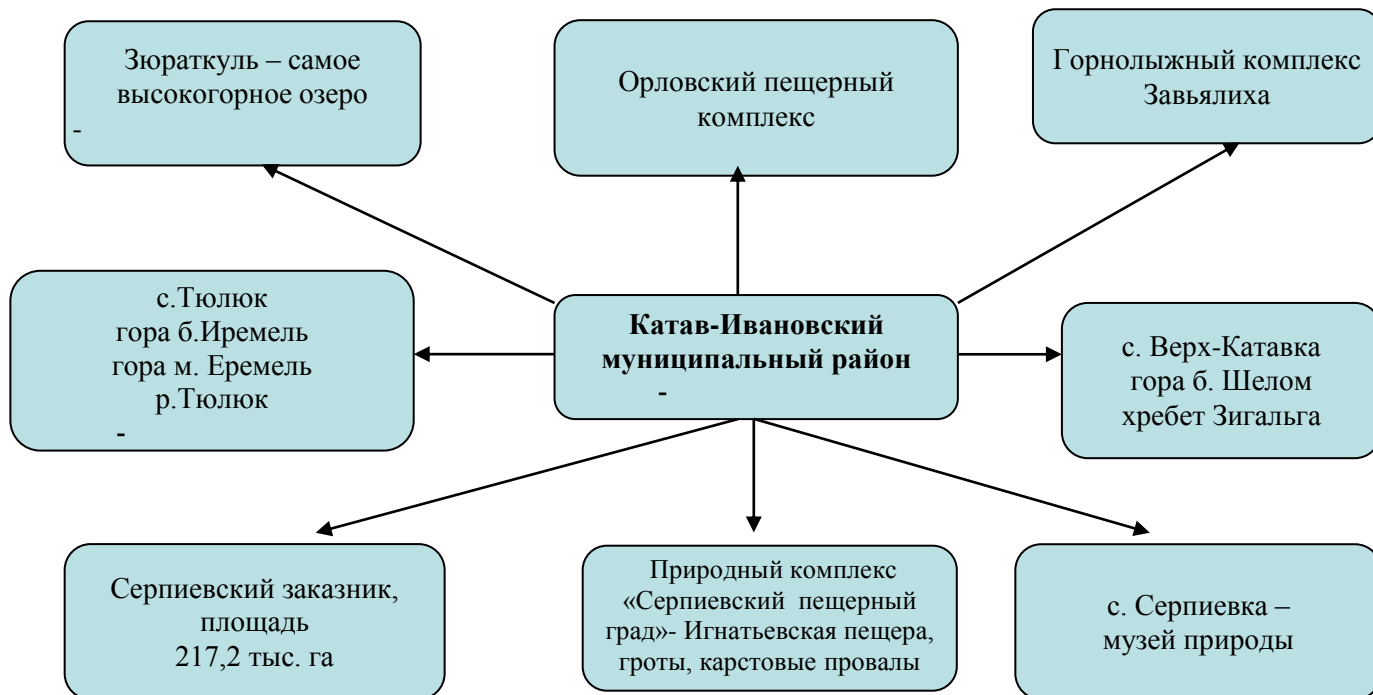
Зюраткуль – самое высокогорное озеро
-

Орловский пещерный комплекс

Горнолыжный комплекс Завьялиха

с.Тюлюк
гора б.Иремель
гора м. Еремель
р.Тюлюк
-

Катав-Ивановский муниципальный район
-

с. Верх-Катавка
гора б. Шелом
хребет Зигальга

Серпиевский заказник, площадь 217,2 тыс. га

Природный комплекс «Серпиевский пещерный град»- Игнатьевская пещера, гроты, карстовые провалы

с. Серпиевка – музей природы